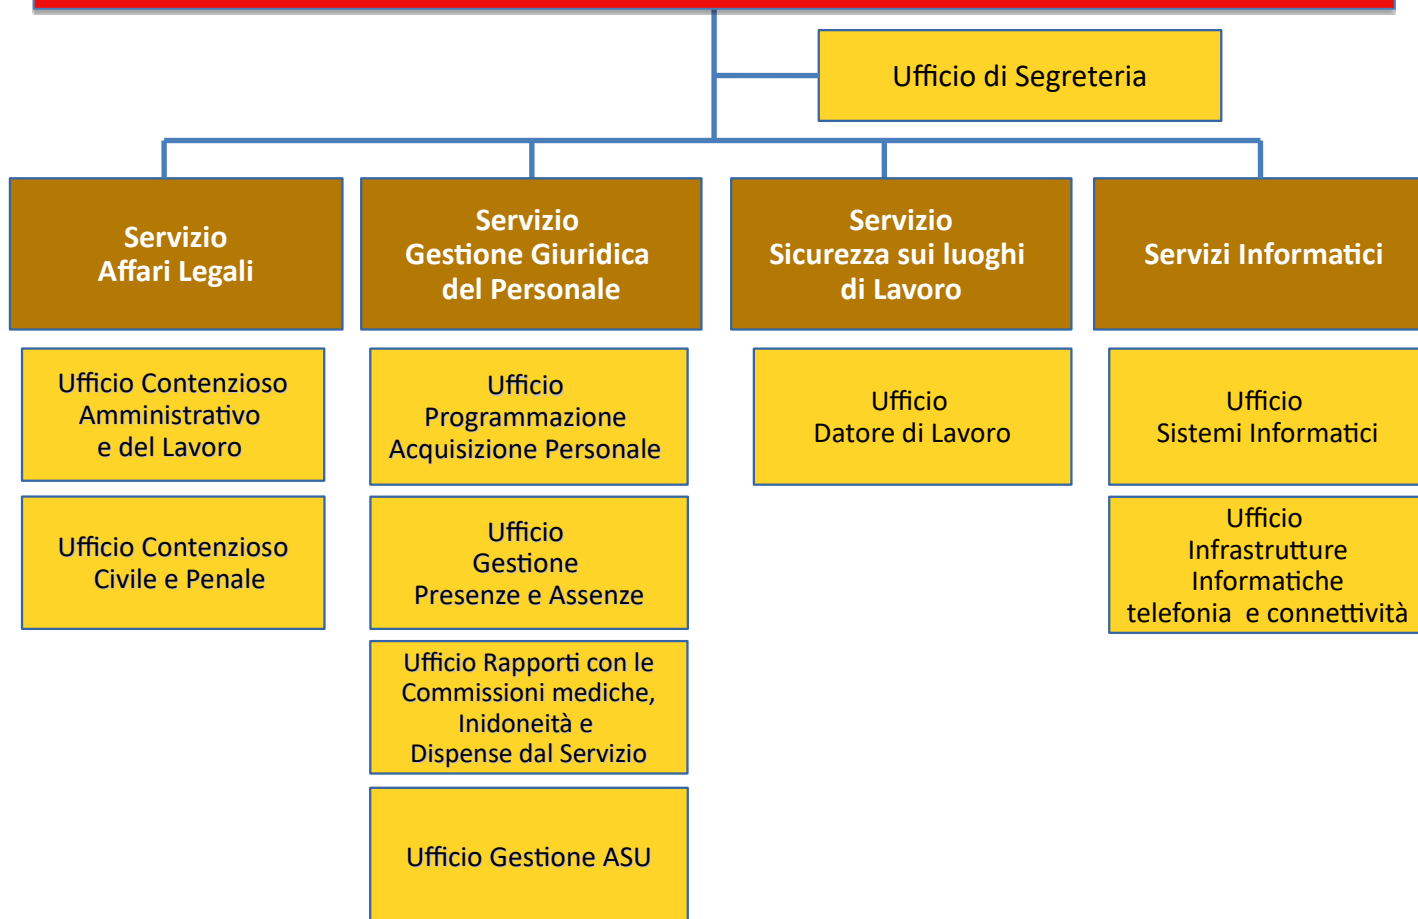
Ufficio di Segreteria

Servizio
Affari Legali

Servizio
Gestione Giuridica
del Personale

Servizio
Sicurezza sui luoghi
di Lavoro

Servizi Informatici

Ufficio Contenzioso
Amministrativo
e del Lavoro

Ufficio Contenzioso
Civile e Penale

Ufficio
Programmazione
Acquisizione Personale

Ufficio
Gestione
Presenze e Assenze

Ufficio Rapporti con le
Commissioni mediche,
Inidoneità e
Dispense dal Servizio

Ufficio Gestione ASU

Ufficio
Datore di Lavoro

Ufficio
Sistemi Informatici

Ufficio
Infrastrutture
Informatiche
telefonia e connettività